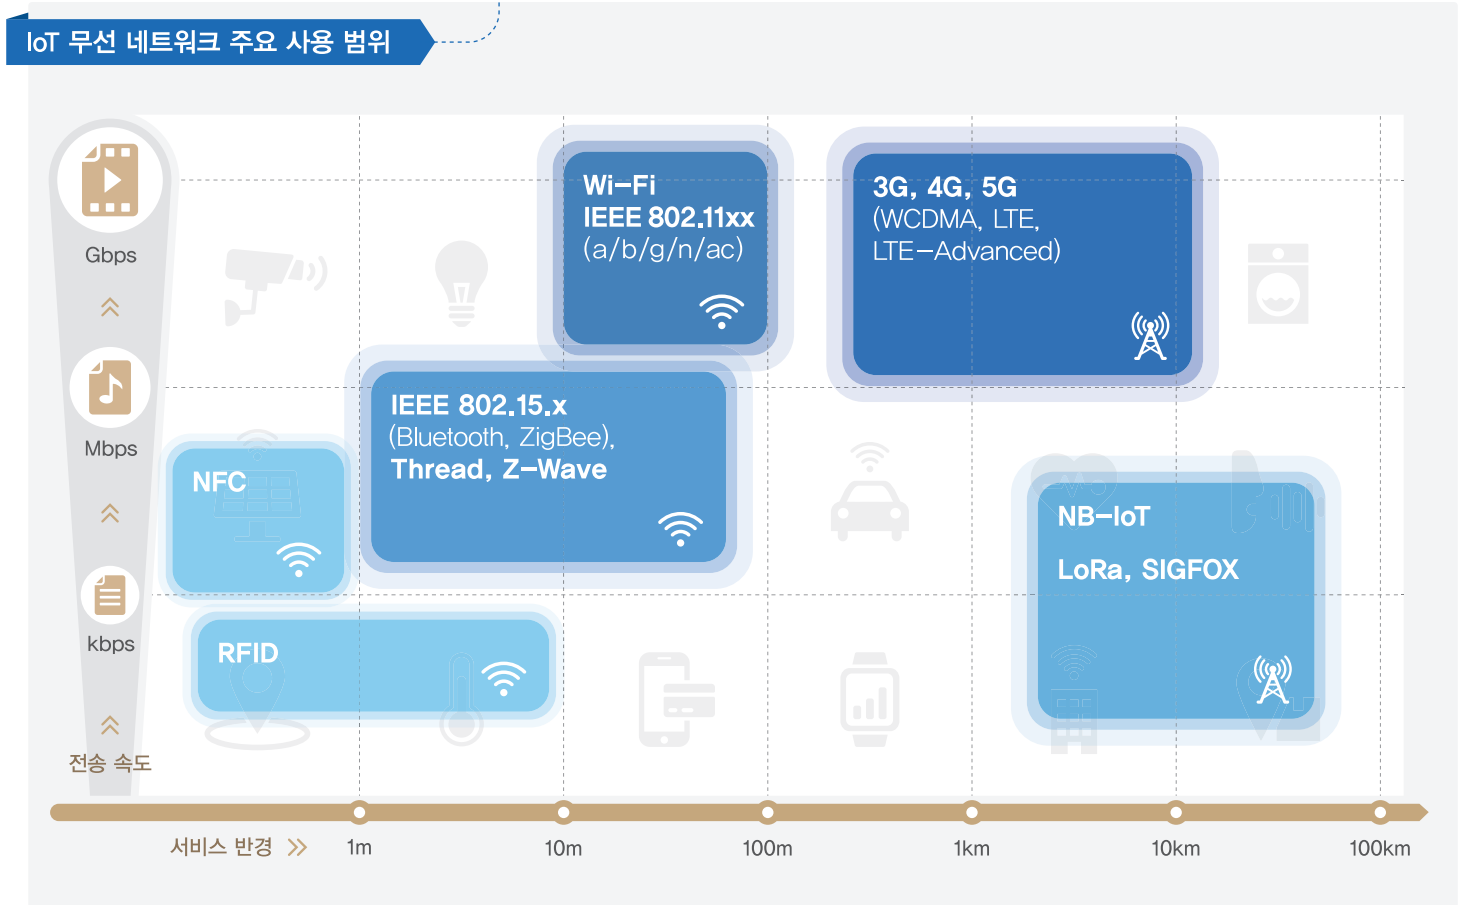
IoT 무선 네트워크 주요 사용 범위

Gbps

Mbps

kbps

전송 속도

Wi-Fi
IEEE 802.11xx
(a/b/g/n/ac)

3G, 4G, 5G
(WCDMA, LTE, LTE-Advanced)

IEEE 802.15.x
(Bluetooth, ZigBee),
Thread, Z-Wave

NFC

NB-IoT

LoRa, SIGFOX

RFID

서비스 반경

1m

10m

100m

1km

10km

100km